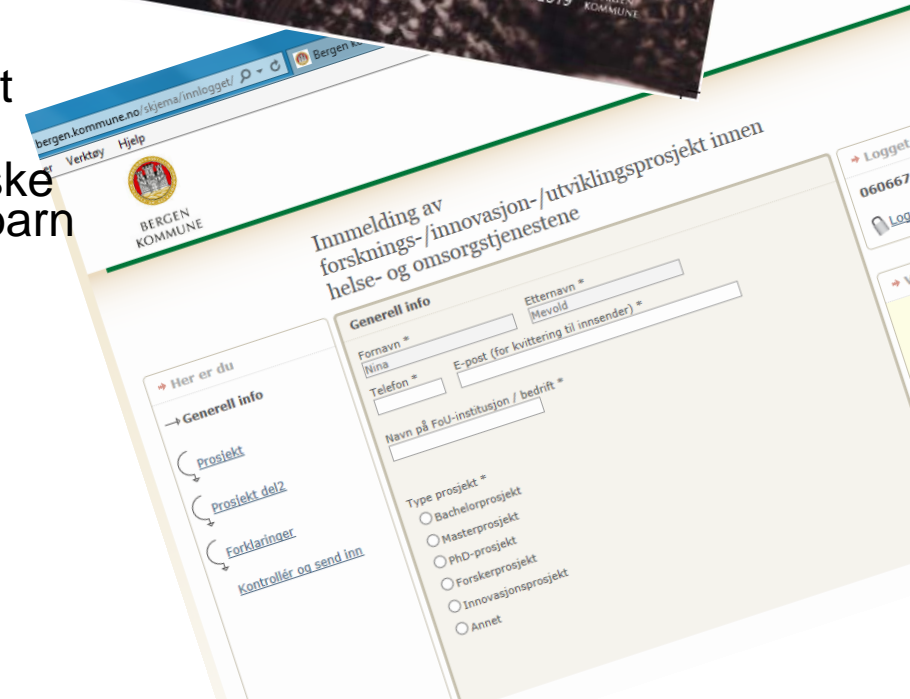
t
ske
barn

bergen.kommune.no/skjema/innlogget/
Bergen k
er Verktøy Hjelp

BERGEN KOMMUNE

Inmelding av forsknings-/innovasjon-/utviklingsprosjekt innen helse- og omsorgstjenestene

Logget
060667
Log

Her er du
→ Generell info
Prosjekt
Prosjekt del2
Forklaringer
Kontrollér og send inn

Generell info
Fornavn *
Nina
Etternavn *
Mevold
Telefon *
E-post (for kvittering til innsender) *
Navn på FoU-institusjon / bedrift *

Type prosjekt *
Bachelorprosjekt
Masterprosjekt
PhD-prosjekt
Forskerprosjekt
Innovasjonsprosjekt
Annet